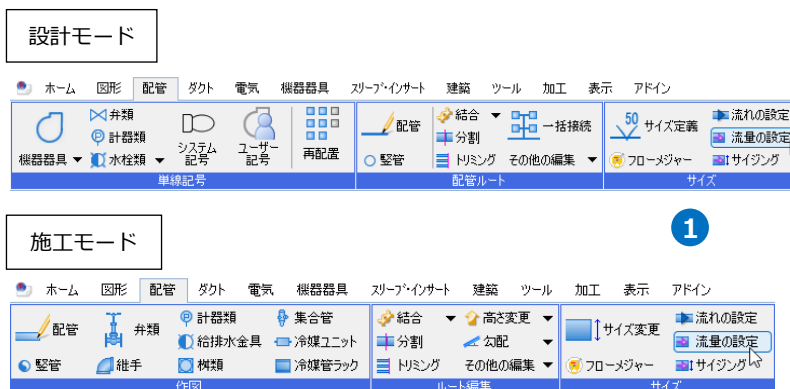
設計モード

ホーム 図形 配管 ダクト 電気 機器器具 スリーブ・インサート 建築 ツール 加工 表示 アドイン

機器器具 弁類 計器類 水栓類 システム記号 ユーザー記号 再配置
単線記号

配管 竪管 結合 分割 トリミング 一括接続 その他の編集
配管ルート

50 サイズ定義 フローメジャー 流れの設定 流量の設定 サイジング
サイズ

施工モード

1

ホーム 図形 配管 ダクト 電気 機器器具 スリーブ・インサート 建築 ツール 加工 表示 アドイン

配管 竪管 弁類 継手 計器類 給排水金具 桝類 集合管 冷媒ユニット 冷媒管ラック
作図

結合 分割 トリミング 高さ変更 勾配 その他の編集
ルート編集

サイズ変更 フローメジャー 流れの設定 流量の設定 サイジング
サイズ